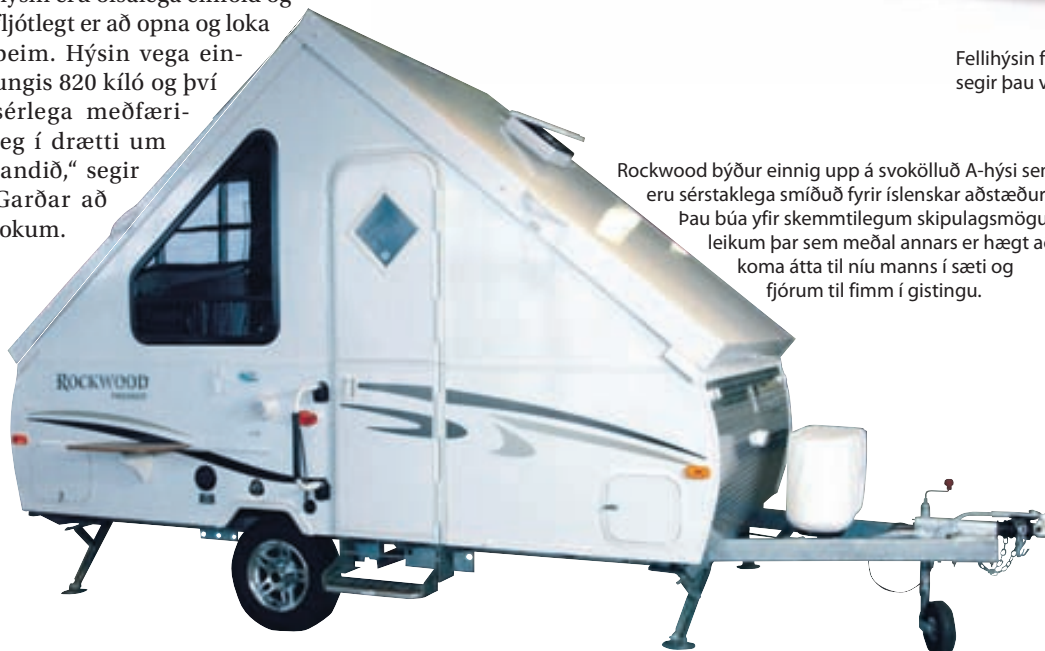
hýsin eru afskaplega einföld og fljótlegt er að opna og loka þeim. Hýsin vega einungis 820 kíló og því sérlega meðfærileg í drætti um landið," segir Garðar að lokum.

Fellihýsin f
segir þau v

Rockwood býður einnig upp á svokölluð A-hýsi sem eru sérstaklega smíðuð fyrir íslenskar aðstæður. Þau búa yfir skemmtilegum skipulagsmögu leikum þar sem meðal annars er hægt að koma átta til níu manns í sæti og fjórum til fimm í gistingu.

ROCKWOOD